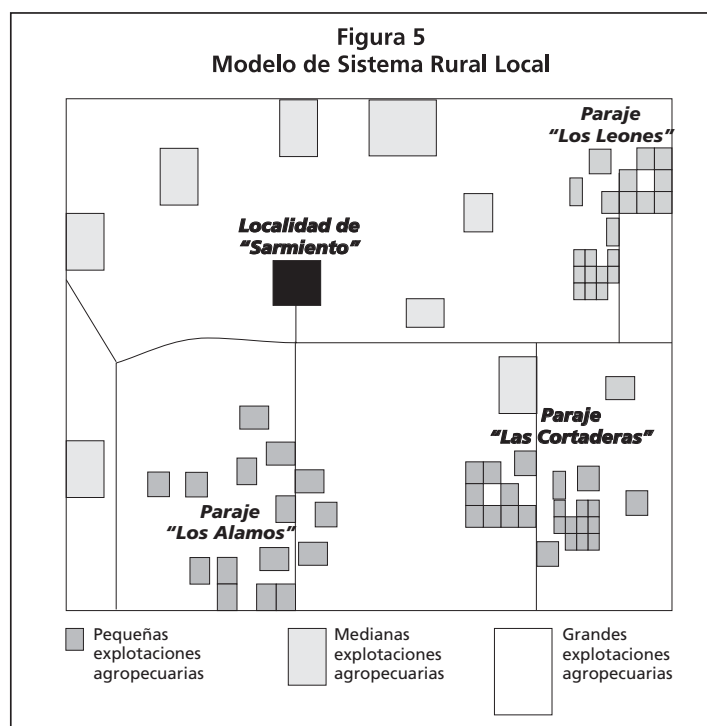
Figura 5
Modelo de Sistema Rural Local

Paraje
"Los Leones"

Localidad de
"Sarmiento"

Paraje
"Las Cortaderas"

Paraje
"Los Alamos"

Pequeñas explotaciones agropecuarias

Medianas explotaciones agropecuarias

Grandes explotaciones agropecuarias